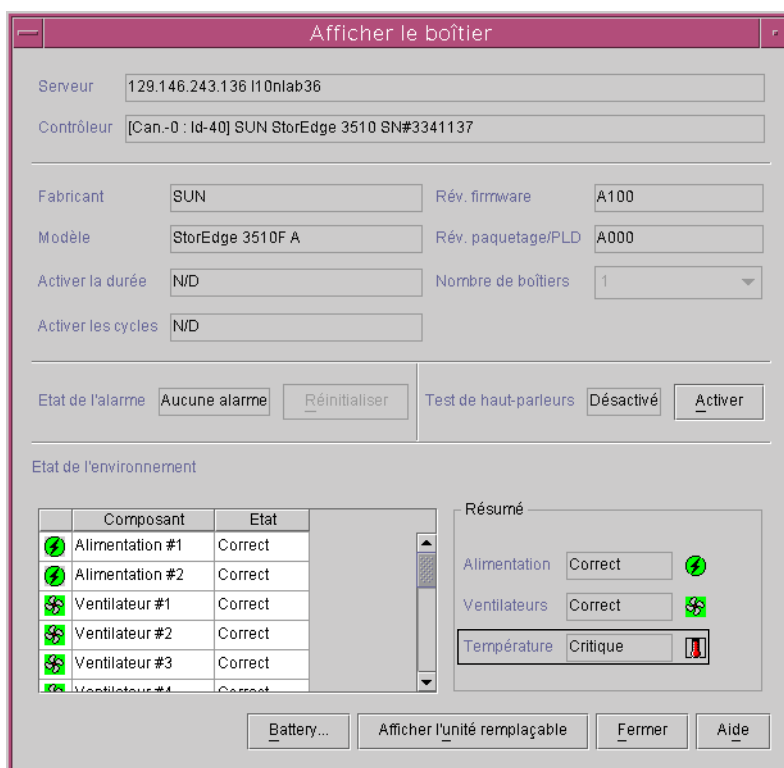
Afficher le boîtier

Serveur 129.146.243.136 l10nlab36

Contrôleur [Can.-0 : Id-40] SUN StorEdge 3510 SN#3341137

Fabricant SUN

Rév. firmware A100

Modèle StorEdge 3510F A

Rév. paquetage/PLD A000

Activer la durée N/D

Nombre de boîtiers 1

Activer les cycles N/D

Etat de l'alarme Aucune alarme Réinitialiser

Test de haut-parleurs Désactivé Activer

Etat de l'environnement

| | Composant | Etat |
|---|---|---|
| | Alimentation #1 | Correct |
| | Alimentation #2 | Correct |
| | Ventilateur #1 | Correct |
| | Ventilateur #2 | Correct |
| | Ventilateur #3 | Correct |
| | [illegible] | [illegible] |

Résumé

Alimentation Correct

Ventilateurs Correct

Température Critique

Battery... Afficher l'unité remplaçable Fermer Aide